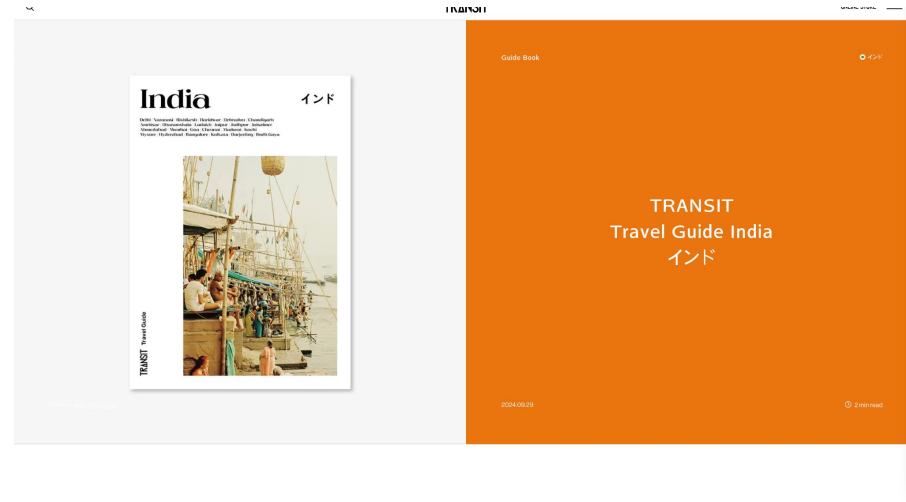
TRANSIT

ONLINE STORE

India

インド

Delhi · Varanasi · Rishikesh · Haridwar · Dehradun · Chandigarh · Amritsar · Dharamshala · Ladakh · Jaipur · Jodhpur · Jaisalmer · Ahmedabad · Mumbai · Goa · Chennai · Tanjore · Kochi · Mysore · Hyderabad · Bangalore · Kolkata · Darjeeling · Bodh Gaya

TRANSIT Travel Guide

Guide Book

インド

TRANSIT
Travel Guide India
インド

2024.09.29

2 min read